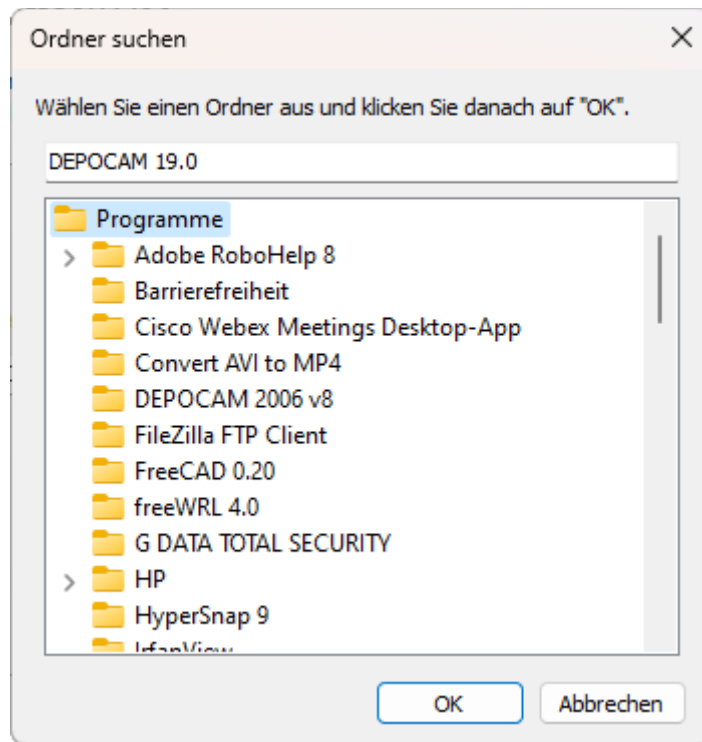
Ordner suchen

Wählen Sie einen Ordner aus und klicken Sie danach auf "OK".

DEPOCAM 19.0

Programme
Adobe RoboHelp 8
Barrierefreiheit
Cisco Webex Meetings Desktop-App
Convert AVI to MP4
DEPOCAM 2006 v8
FileZilla FTP Client
FreeCAD 0.20
freeWRL 4.0
G DATA TOTAL SECURITY
HP
HyperSnap 9
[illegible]

OK
Abbrechen